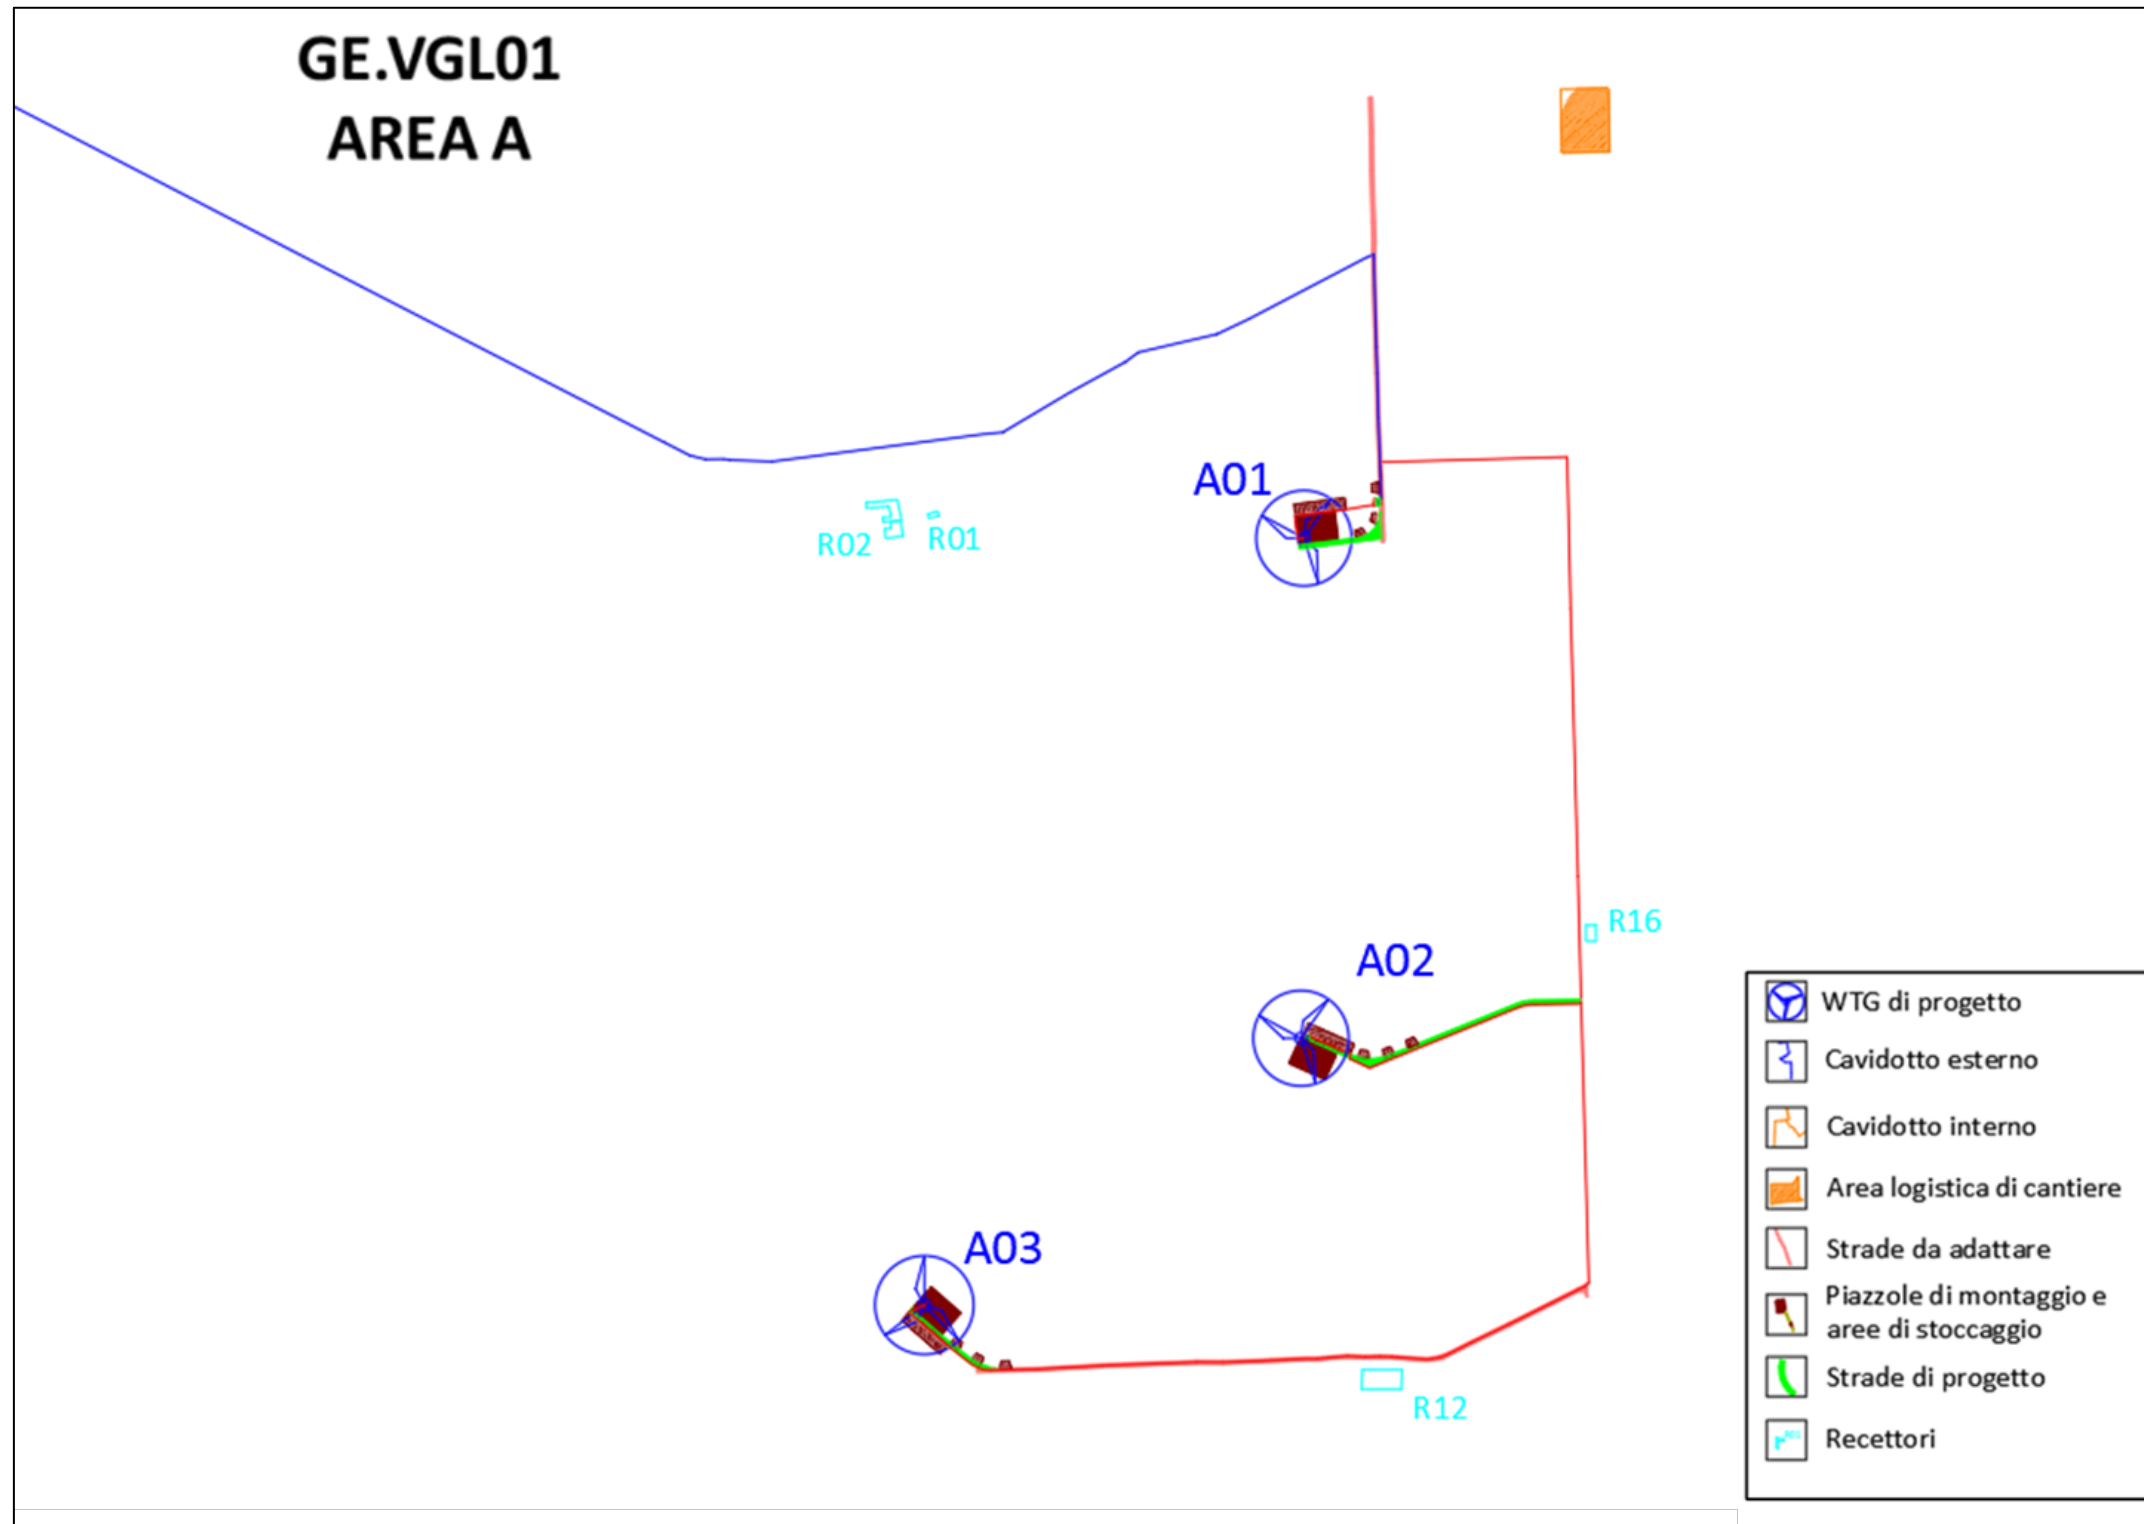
GE.VGL01
AREA A

A01

R02 R01

R16

A02

A03

R12

WTG di progetto
Cavidotto esterno
Cavidotto interno
Area logistica di cantiere
Strade da adattare
Piazzole di montaggio e aree di stoccaggio
Strade di progetto
Recettori